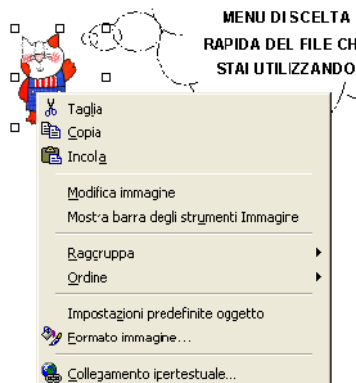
MENU DI SCELTA RAPIDA DEL FILE CH STAI UTILIZZANDO

Taglia
Copia
Incola
Modifica immagine
Mostra barra degli strumenti Immagine
Raggruppa
Ordine
Impostazioni predefinite oggetto
Formato immagine...
Collegamento ipertestuale...